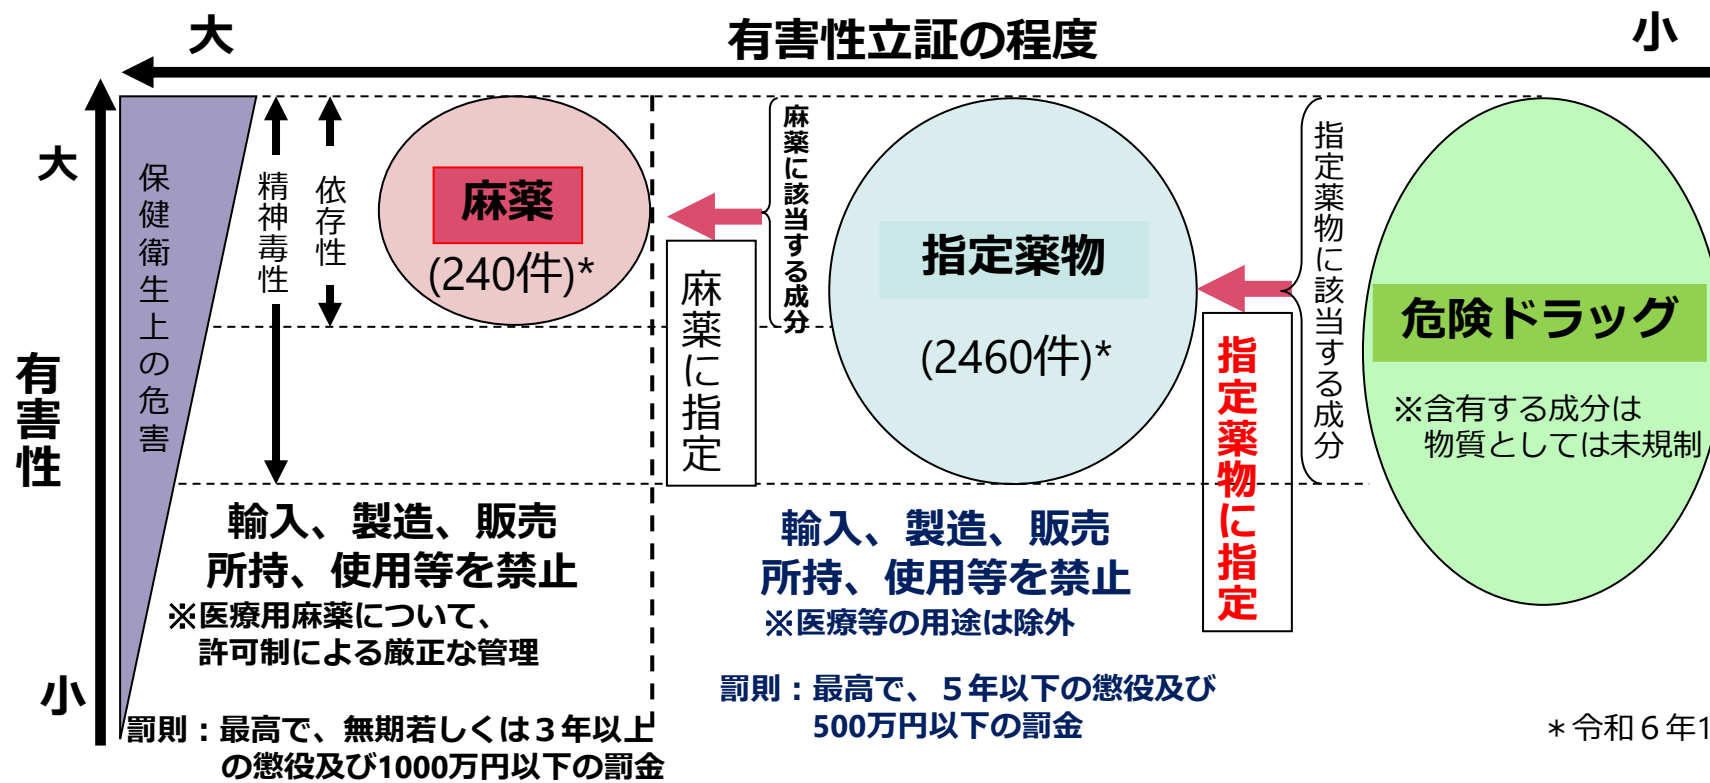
大

有害性立証の程度

小

大

有害性

小

保健衛生上の危害

精神毒性

依存性

麻薬
(240件)*

麻薬に指定

麻薬に該当する成分

指定薬物
(2460件)*

指定薬物に指定

指定薬物に該当する成分

危険ドラッグ
※含有する成分は物質としては未規制

輸入、製造、販売
所持、使用等を禁止
※医療用麻薬について、許可制による厳正な管理

罰則：最高で、無期若しくは３年以上の懲役及び1000万円以下の罰金

輸入、製造、販売
所持、使用等を禁止
※医療等の用途は除外

罰則：最高で、５年以下の懲役及び500万円以下の罰金

＊令和６年1